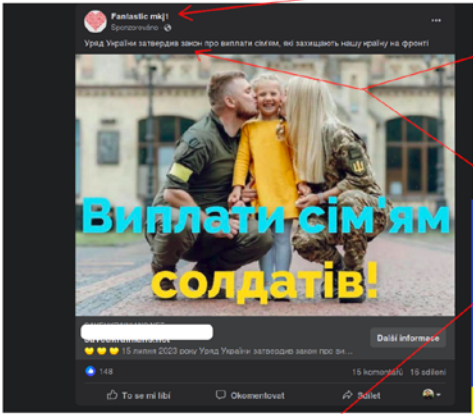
Fantastic mkji
Sponzorováno

Уряд України затвердив закон про виплати сім'ям, які захищають нашу країну на фронті

Виплати сім'ям солдатів!

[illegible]
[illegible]
💛💛💛 15 липня 2023 року Уряд України затвердив закон про ви...

Další informace

148
15 komentářů 15 sdílení

To se mi líbí
Okomentovat
Sdílet